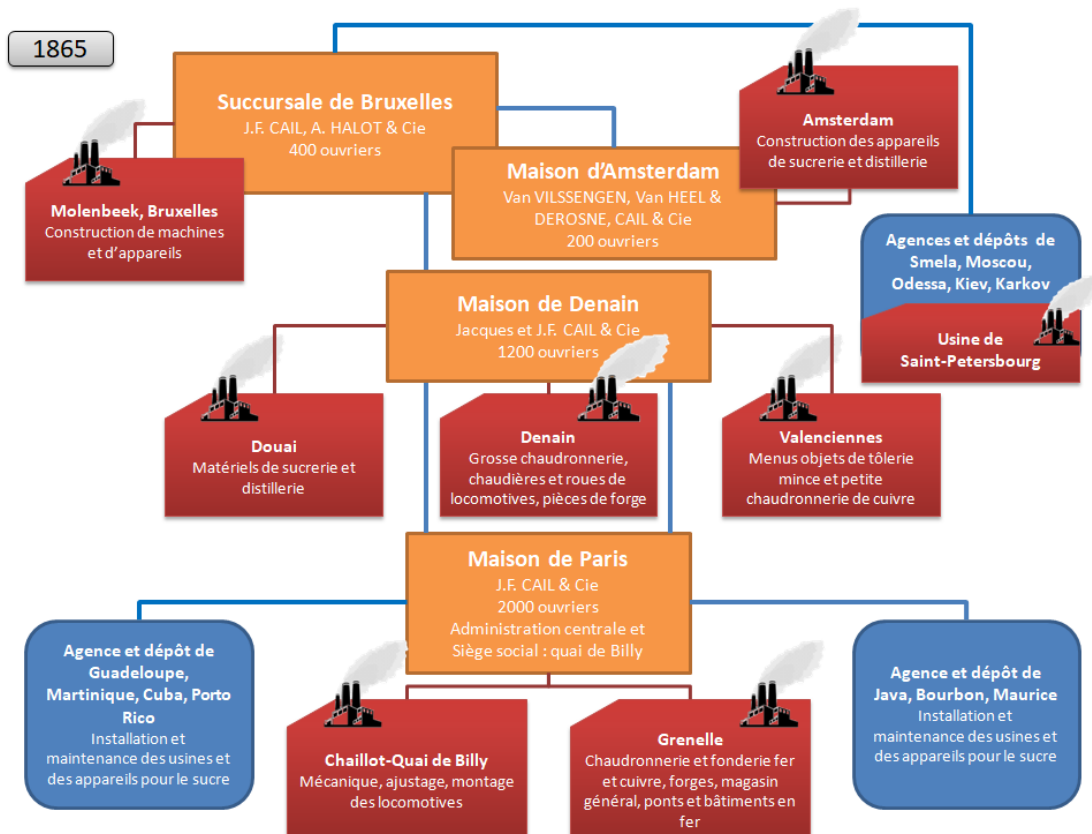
1865

Succursale de Bruxelles
J.F. CAIL, A. HALOT & Cie
400 ouvriers

Molenbeek, Bruxelles
Construction de machines et d'appareils

Maison d'Amsterdam
Van VILSSENGEN, Van HEEL & DEROSNE, CAIL & Cie
200 ouvriers

Amsterdam
Construction des appareils de sucrerie et distillerie

Agences et dépôts de Smela, Moscou, Odessa, Kiev, Karkov

Usine de Saint-Petersbourg

Maison de Denain
Jacques et J.F. CAIL & Cie
1200 ouvriers

Douai
Matériels de sucrerie et distillerie

Denain
Grosse chaudronnerie, chaudières et roues de locomotives, pièces de forge

Valenciennes
Menus objets de tôlerie mince et petite chaudronnerie de cuivre

Maison de Paris
J.F. CAIL & Cie
2000 ouvriers
Administration centrale et Siège social : quai de Billy

Agence et dépôt de Guadeloupe, Martinique, Cuba, Porto Rico
Installation et maintenance des usines et des appareils pour le sucre

Chaillot-Quai de Billy
Mécanique, ajustage, montage des locomotives

Grenelle
Chaudronnerie et fonderie fer et cuivre, forges, magasin général, ponts et bâtiments en fer

Agence et dépôt de Java, Bourbon, Maurice
Installation et maintenance des usines et des appareils pour le sucre